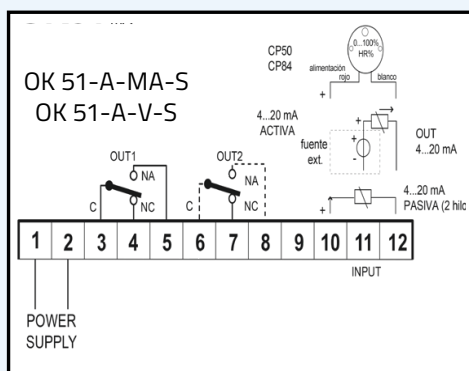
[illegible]

OK 51-A-MA-S
OK 51-A-V-S

CP50
CP84

0...100%
HR%

alimentación
rojo
blanco

+

4...20 mA
ACTIVA

fuente
ext.

+

-

OUT
4...20 mA

4...20 mA
PASIVA (2 hilo

+

OUT1
NA
C
NC

OUT2
NA
C
NC

| 1 | 2 | 3 | 4 | 5 | 6 | 7 | 8 | 9 | 10 | 11 | 12 |
|---|---|---|---|---|---|---|---|---|---|---|---|

INPUT

POWER
SUPPLY